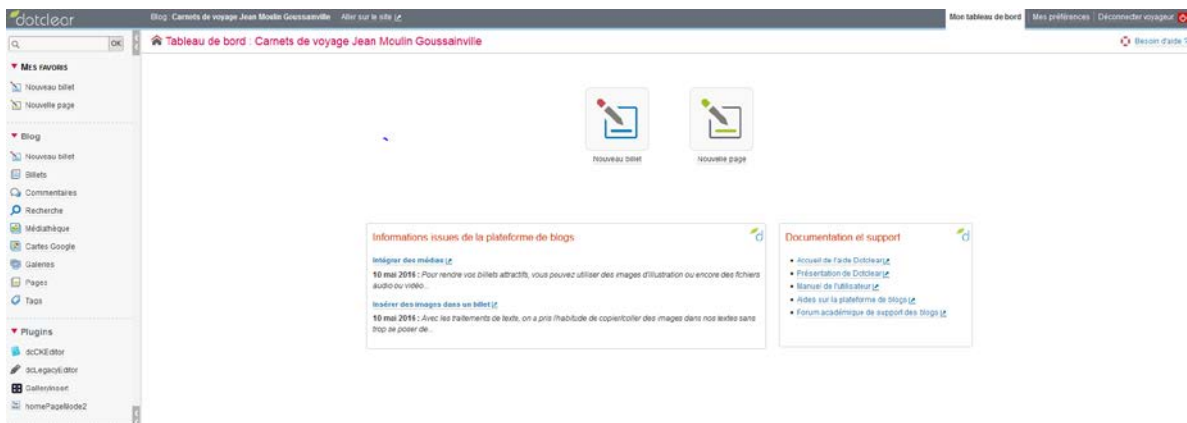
dotclear

Blog : Carnets de voyage Jean Moulin Goussainville Aller sur le site

Mon tableau de bord | Mes préférences | Déconnecter voyageur

OK

▼ MES FAVORIS

Nouveau billet

Nouvelle page

▼ Blog

Nouveau billet

Billets

Commentaires

Recherche

Médiathèque

Cartes Google

Galeries

Pages

Tags

▼ Plugins

dcCKEditor

dcLegacyEditor

GalleryInsert

homePageMode2

Tableau de bord : Carnets de voyage Jean Moulin Goussainville

Besoin d'aide ?

Nouveau billet

Nouvelle page

Informations issues de la plateforme de blogs

Intégrer des médias

10 mai 2016 : Pour rendre vos billets attractifs, vous pouvez utiliser des images d'illustration ou encore des fichiers audio ou vidéo...

Insérer des images dans un billet

10 mai 2016 : Avec les traitements de texte, on a pris l'habitude de copier/coller des images dans nos textes sans trop se poser de...

Documentation et support

• Accueil de l'aide Dotclear
• Présentation de Dotclear
• Manuel de l'utilisateur
• Aides sur la plateforme de blogs
• Forum académique de support des blogs